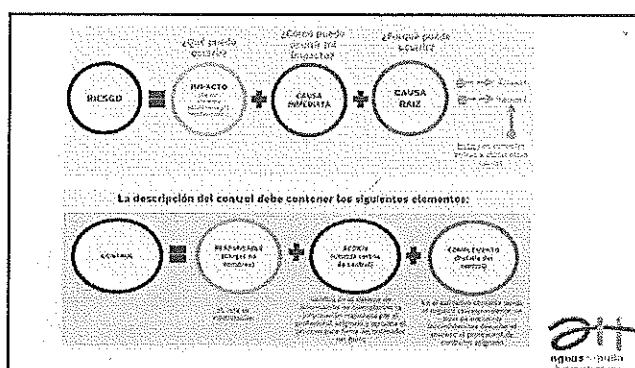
¿Qué puede ocurrir?

¿Cómo puede ocurrir (el impacto)?

¿Por qué puede ocurrir?

RIESGO

IMPACTO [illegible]

CAUSA INMEDIATA

CAUSA RAÍZ

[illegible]

La descripción del control debe contener los siguientes elementos:

CONTROL

RESPONSABLE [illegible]

ACCIÓN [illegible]

COMPLEMENTO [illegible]

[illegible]

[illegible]

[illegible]

agua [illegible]